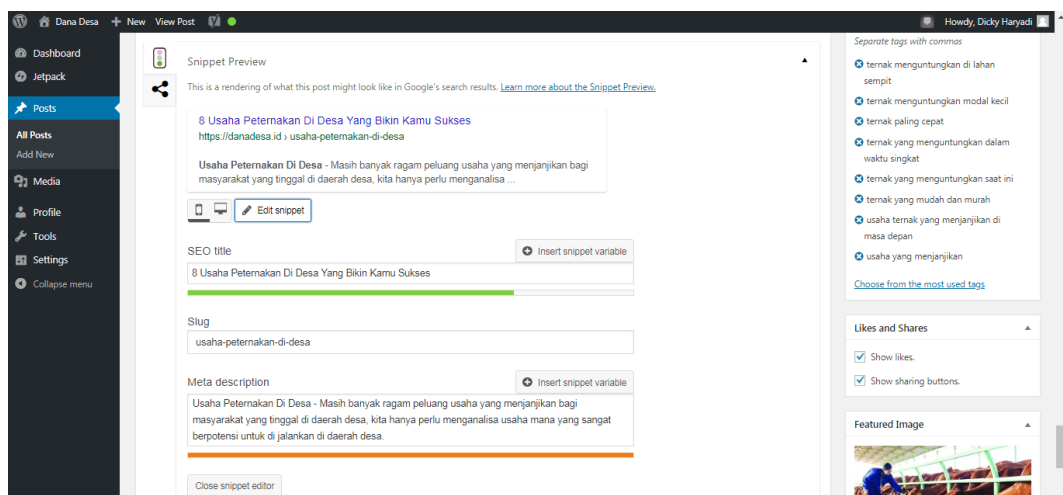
Dana Desa + New View Post Howdy, Dicky Haryadi

Dashboard
Jetpack
Posts
All Posts
Add New
Media
Profile
Tools
Settings
Collapse menu

Snippet Preview

This is a rendering of what this post might look like in Google's search results. Learn more about the Snippet Preview.

8 Usaha Peternakan Di Desa Yang Bikin Kamu Sukses
https://danadesa.id › usaha-peternakan-di-desa

Usaha Peternakan Di Desa - Masih banyak ragam peluang usaha yang menjanjikan bagi masyarakat yang tinggal di daerah desa, kita hanya perlu menganalisa ...

Edit snippet

SEO title
Insert snippet variable
8 Usaha Peternakan Di Desa Yang Bikin Kamu Sukses

Slug
usaha-peternakan-di-desa

Meta description
Insert snippet variable
Usaha Peternakan Di Desa - Masih banyak ragam peluang usaha yang menjanjikan bagi masyarakat yang tinggal di daerah desa, kita hanya perlu menganalisa usaha mana yang sangat berpotensi untuk di jalankan di daerah desa.

Close snippet editor

Separate tags with commas
ternak menguntungkan di lahan sempit
ternak menguntungkan modal kecil
ternak paling cepat
ternak yang menguntungkan dalam waktu singkat
ternak yang menguntungkan saat ini
ternak yang mudah dan murah
usaha ternak yang menjanjikan di masa depan
usaha yang menjanjikan
Choose from the most used tags

Likes and Shares
Show likes.
Show sharing buttons.

Featured Image